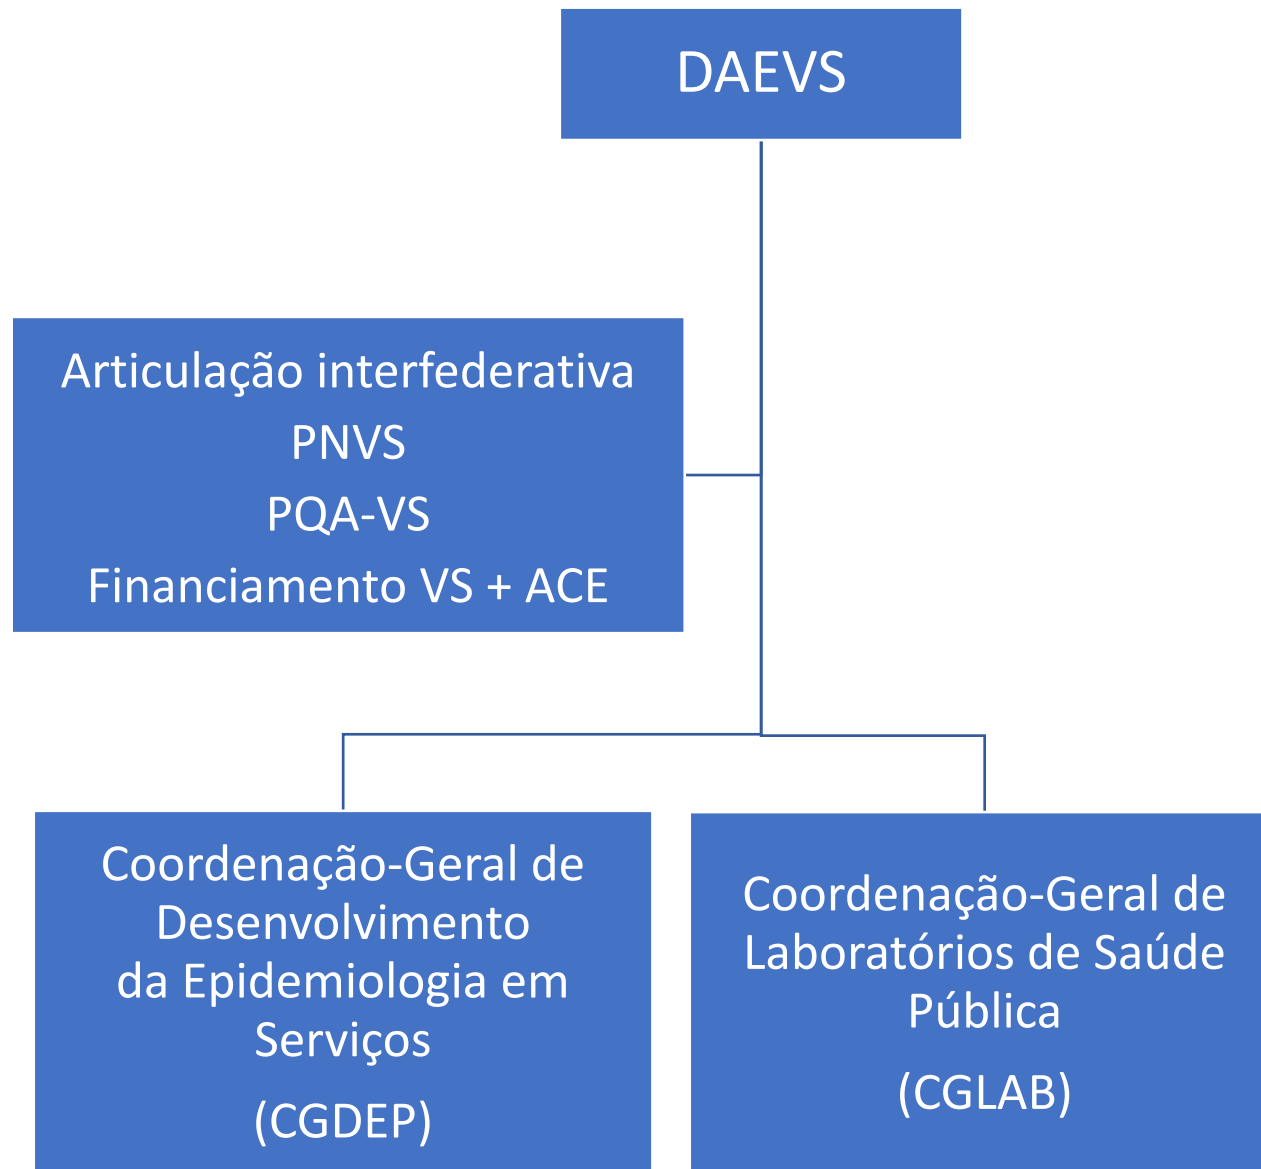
DAEVS

Articulação interfederativa
PNVS
PQA-VS
Financiamento VS + ACE

Coordenação-Geral de Desenvolvimento da Epidemiologia em Serviços

(CGDEP)

Coordenação-Geral de Laboratórios de Saúde Pública

(CGLAB)